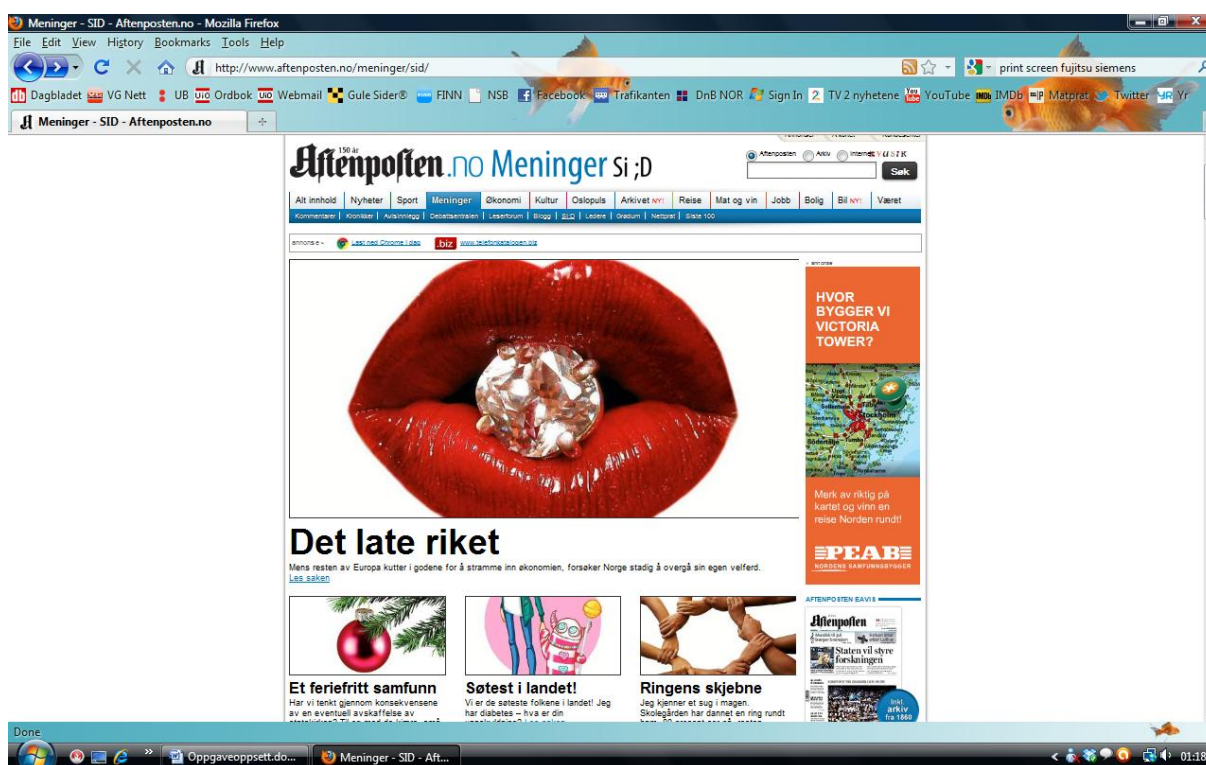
Meninger - SID - Aftenposten.no - Mozilla Firefox

File Edit View History Bookmarks Tools Help

http://www.aftenposten.no/meninger/sid/

print screen fujitsu siemens

Dagbladet VG Nett UB Ordbok Webmail Gule Sider® FINN NSB Facebook Trafikanten DnB NOR Sign In TV 2 nyhetene YouTube IMDb Matprat Twitter Yr

Meninger - SID - Aftenposten.no

150 år Aftenposten.no Meninger Si ;D

Aftenposten Arkiv Internett

Søk

Alt innhold | Nyheter | Sport | Meninger | Økonomi | Kultur | Oslopuls | Arkivet NY! | Reise | Mat og vin | Jobb | Bolig | Bil NY! | Været

Kommentarer | Kronikker | Avisinnlegg | Debattsentralen | Leserforum | Blogg | SI:D | Ledere | Gradum | Nettprat | Siste 100

annonse

Last ned Chrome i dag

.biz www.telefonkatalogen.biz

annonse

HVOR BYGGER VI VICTORIA TOWER?

Merk av riktig på kartet og vinn en reise Norden rundt!

PEAB
NORDENS SAMFUNNSBYGGER

Det late riket

Mens resten av Europa kutter i godene for å stramme inn økonomien, forsøker Norge stadig å overgå sin egen velferd.

Les saken

AFTENPOSTEN EAVIS

Aftenposten

Staten vil styre forskningen

Inkl. arkiv fra 1860

Et feriefritt samfunn

Har vi tenkt gjennom konsekvensene av en eventuell avskaffelse av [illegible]

Søtest i landet!

Vi er de søteste folkene i landet! Jeg har diabetes – hva er din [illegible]

Ringens skjebne

Jeg kjenner et sug i magen. Skolegården har dannet en ring rundt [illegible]

Done

Oppgaveoppsett.do...

Meninger - SID - Aft...

01:18